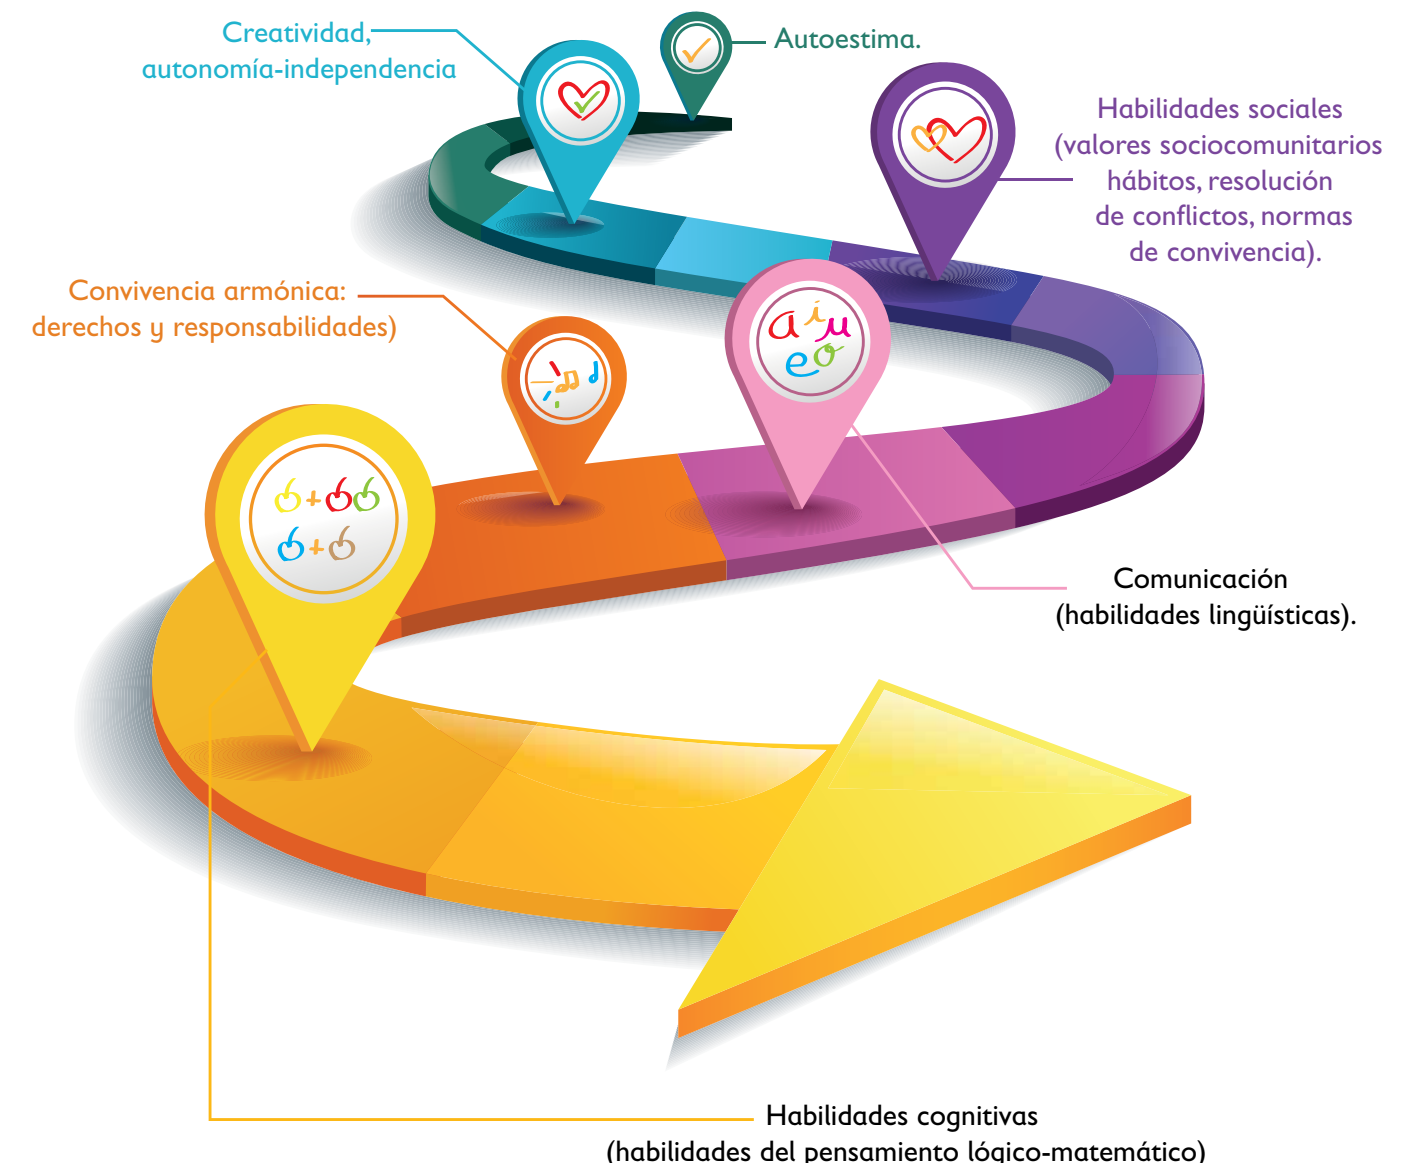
Creatividad, autonomía-independencia

Autoestima.

Habilidades sociales (valores sociocomunitarios hábitos, resolución de conflictos, normas de convivencia).

Convivencia armónica: derechos y responsabilidades)

a i u e o

Comunicación (habilidades lingüísticas).

Habilidades cognitivas (habilidades del pensamiento lógico-matemático)